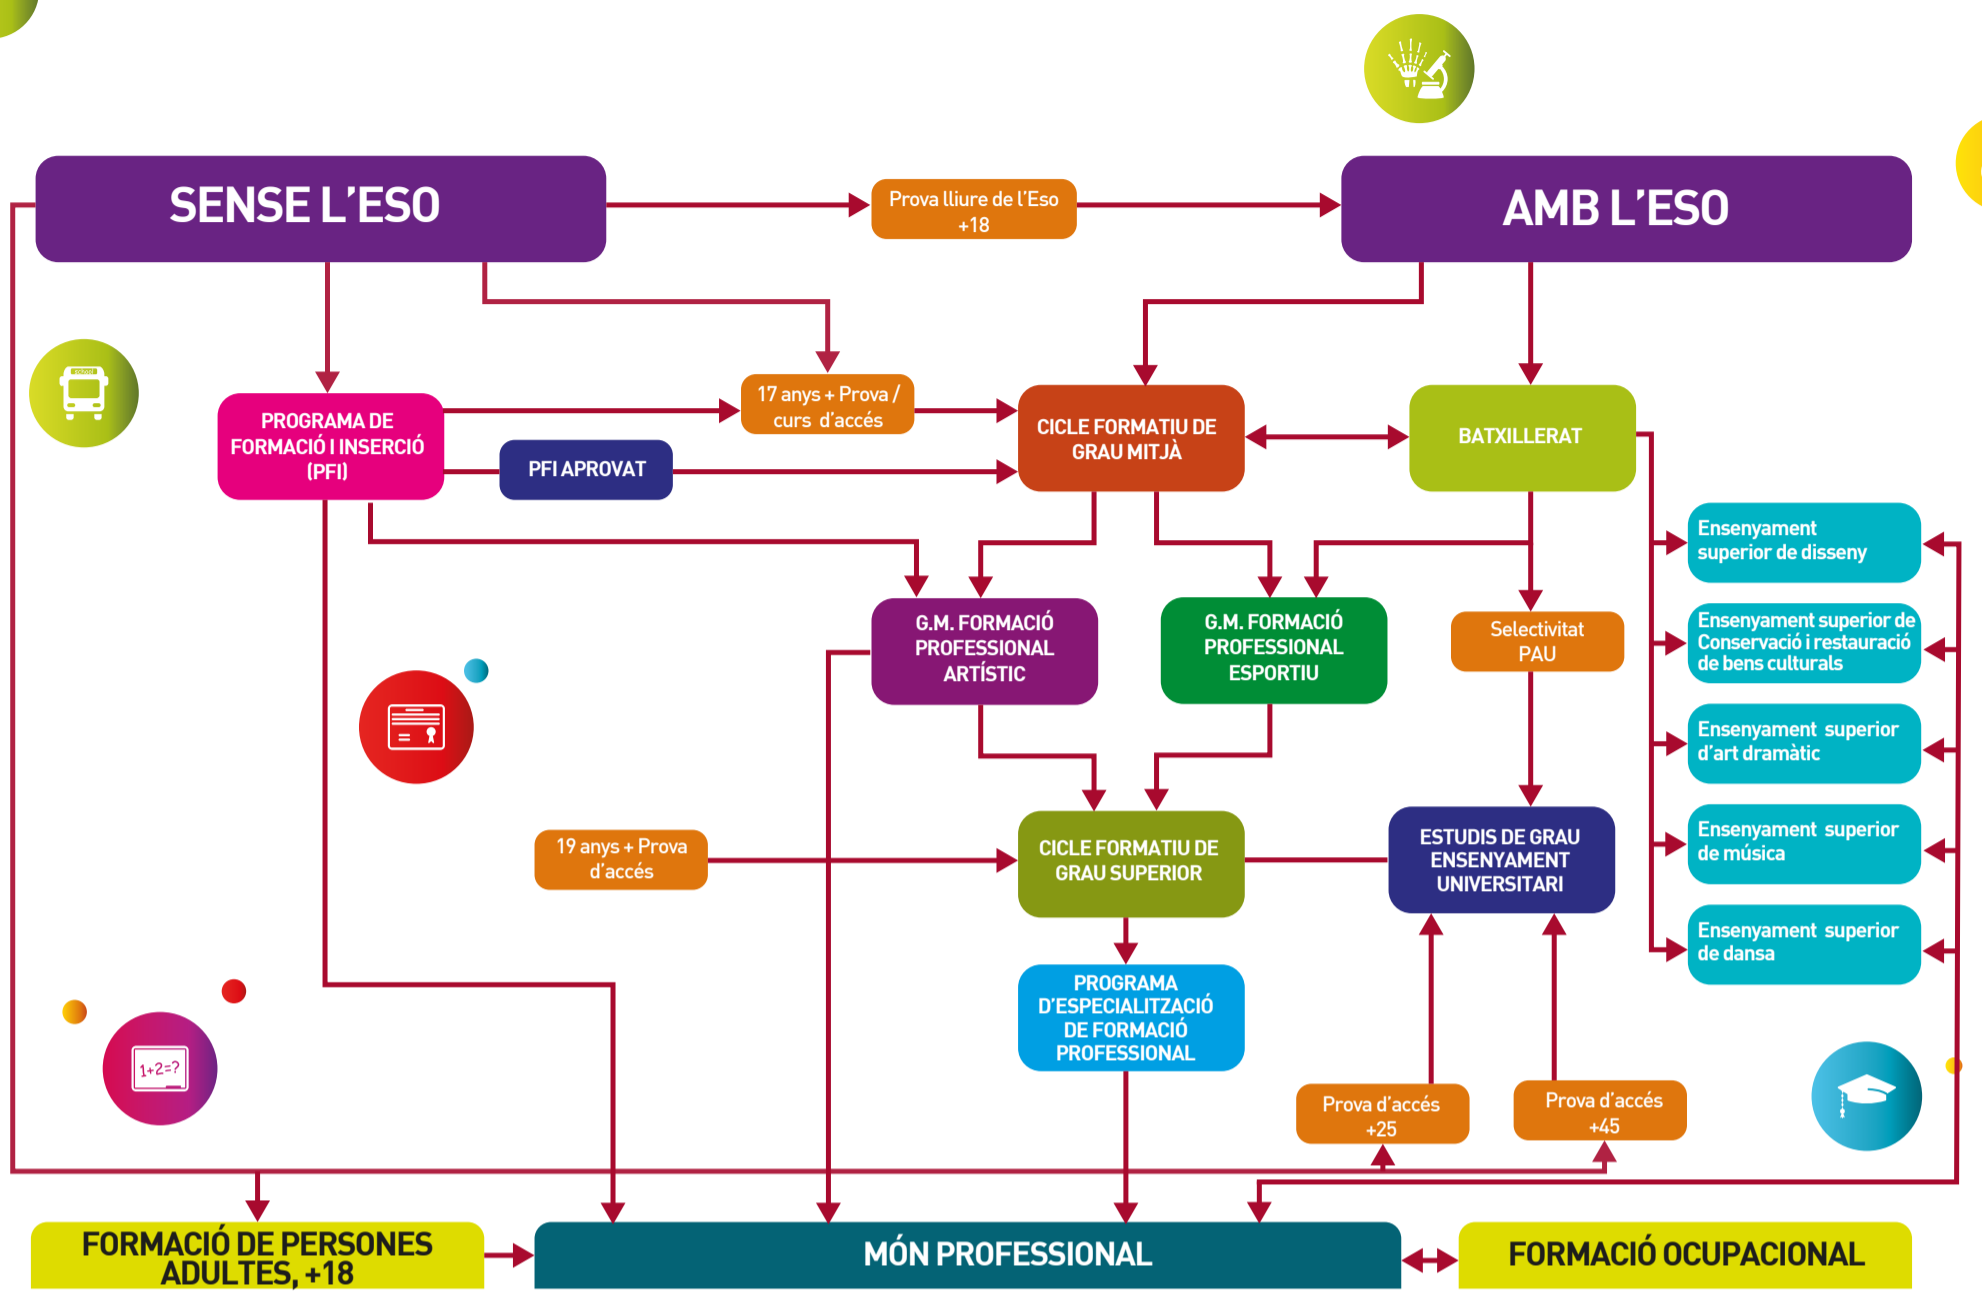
SENSE L'ESO

Prova lliure de l'Eso +18

AMB L'ESO

PROGRAMA DE FORMACIÓ I INSERCIÓ (PFI)

17 anys + Prova / curs d'accés

PFI APROVAT

CICLE FORMATIU DE GRAU MITJÀ

BATXILLERAT

Ensenyament superior de disseny

G.M. FORMACIÓ PROFESSIONAL ARTÍSTIC

G.M. FORMACIÓ PROFESSIONAL ESPORTIU

Selectivitat PAU

Ensenyament superior de Conservació i restauració de bens culturals

Ensenyament superior d'art dramàtic

19 anys + Prova d'accés

CICLE FORMATIU DE GRAU SUPERIOR

ESTUDIS DE GRAU ENSENYAMENT UNIVERSITARI

Ensenyament superior de música

Ensenyament superior de dansa

1+2=?

PROGRAMA D'ESPECIALITZACIÓ DE FORMACIÓ PROFESSIONAL

Prova d'accés +25

Prova d'accés +45

FORMACIÓ DE PERSONES ADULTES, +18

MÓN PROFESSIONAL

FORMACIÓ OCUPACIONAL